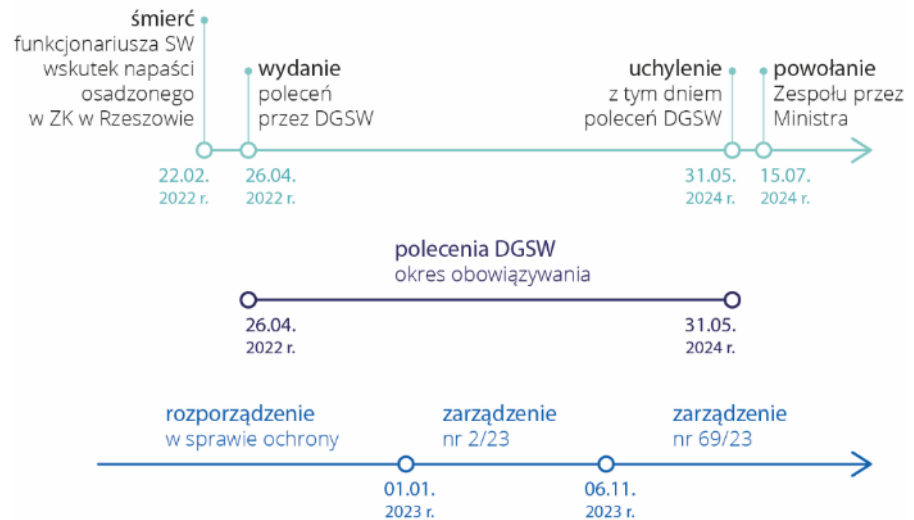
**śmierć** funkcjonariusza SW wskutek napaści osadzonego w ZK w Rzeszowie

**wydanie** poleceń przez DGSW

**uchylenie** z tym dniem poleceń DGSW

**powołanie** Zespołu przez Ministra

22.02. 2022 r.

26.04. 2022 r.

31.05. 2024 r.

15.07. 2024 r.

polecenia DGSW
okres obowiązywania

26.04. 2022 r.

31.05. 2024 r.

rozporządzenie w sprawie ochrony

zarządzenie nr 2/23

zarządzenie nr 69/23

01.01. 2023 r.

06.11. 2023 r.